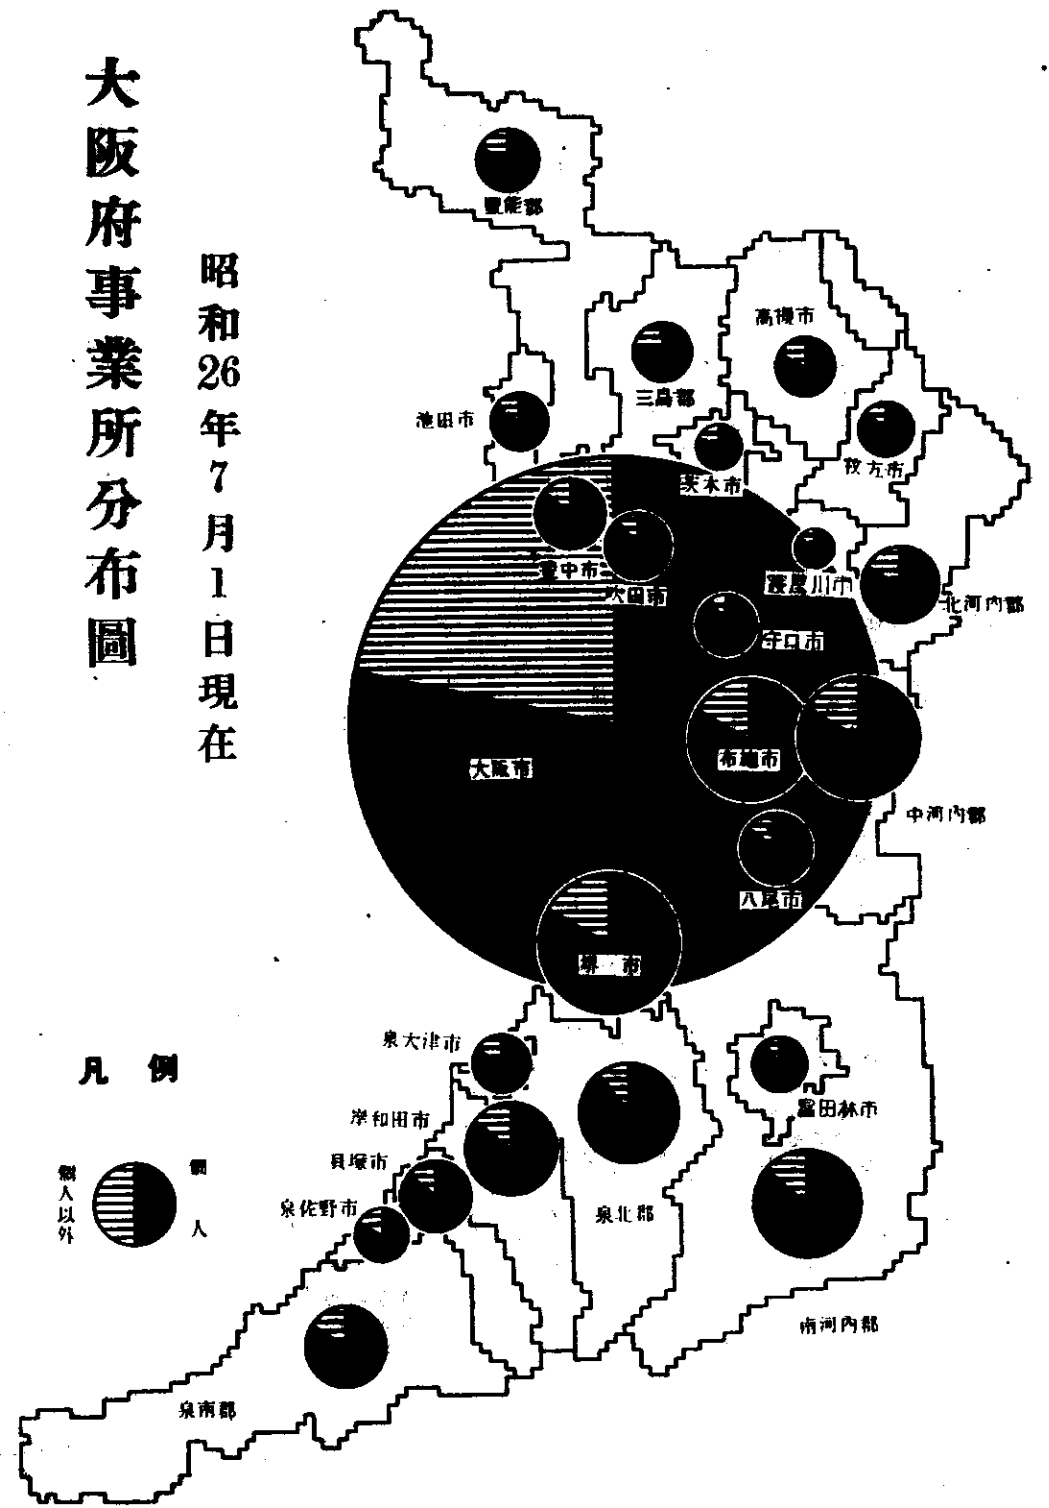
大阪府事業所分布圖

昭和26年7月1日現在

豊能郡

高槻市

三島郡

池田市

茨木市

枚方市

豊中市

吹田市

寝屋川市

北河内郡

守口市

布施市

大阪市

中河内郡

八尾市

堺市

泉大津市

凡例

岸和田市

富田林市

貝塚市

個人以外

個人

泉佐野市

泉北郡

南河内郡

泉南郡